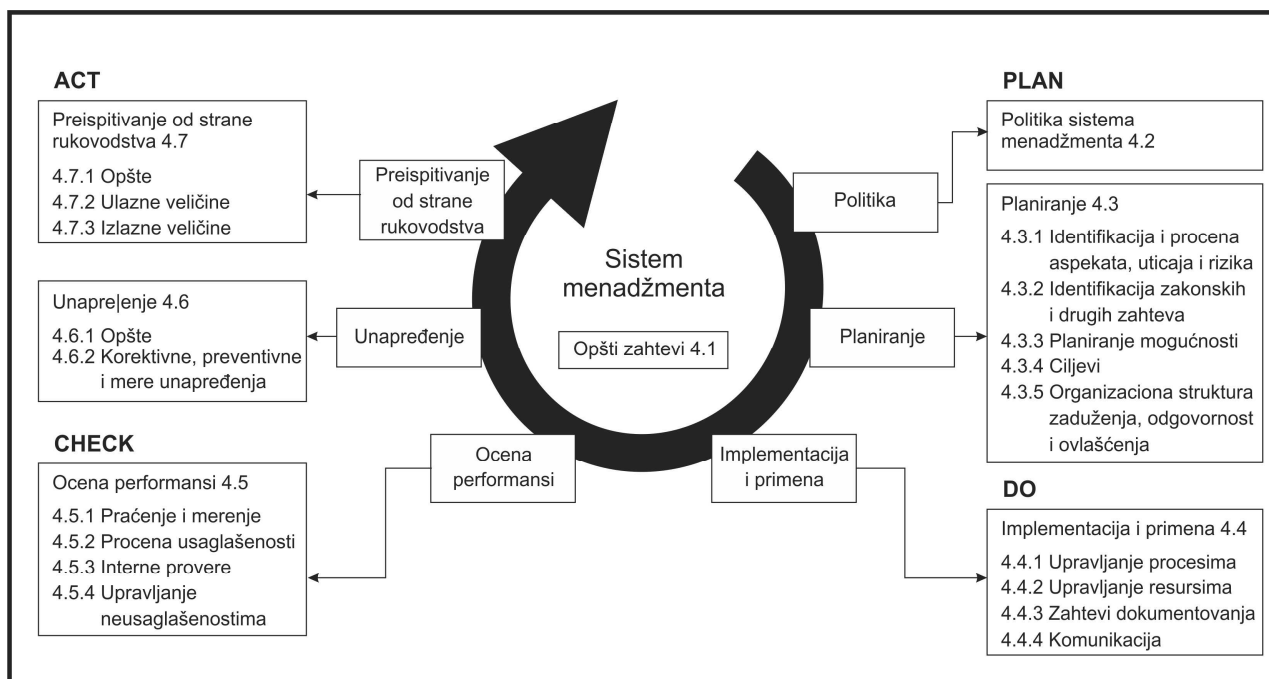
ACT

Preispitivanje od strane rukovodstva 4.7

4.7.1 Opšte
4.7.2 Ulazne veličine
4.7.3 Izlazne veličine

Unapre|enje 4.6

4.6.1 Opšte
4.6.2 Korektivne, preventivne i mere unapređenja

CHECK

Ocena performansi 4.5

4.5.1 Praćenje i merenje
4.5.2 Procena usaglašenosti
4.5.3 Interne provere
4.5.4 Upravljanje neusaglašenostima

Preispitivanje od strane rukovodstva

Unapređenje

Ocena performansi

Sistem menadžmenta

Opšti zahtevi 4.1

Politika

Planiranje

Implementacija i primena

PLAN

Politika sistema menadžmenta 4.2

Planiranje 4.3

4.3.1 Identifikacija i procena aspekata, uticaja i rizika
4.3.2 Identifikacija zakonskih i drugih zahteva
4.3.3 Planiranje mogućnosti
4.3.4 Ciljevi
4.3.5 Organizaciona struktura zaduženja, odgovornost i ovlašćenja

DO

Implementacija i primena 4.4

4.4.1 Upravljanje procesima
4.4.2 Upravljanje resursima
4.4.3 Zahtevi dokumentovanja
4.4.4 Komunikacija